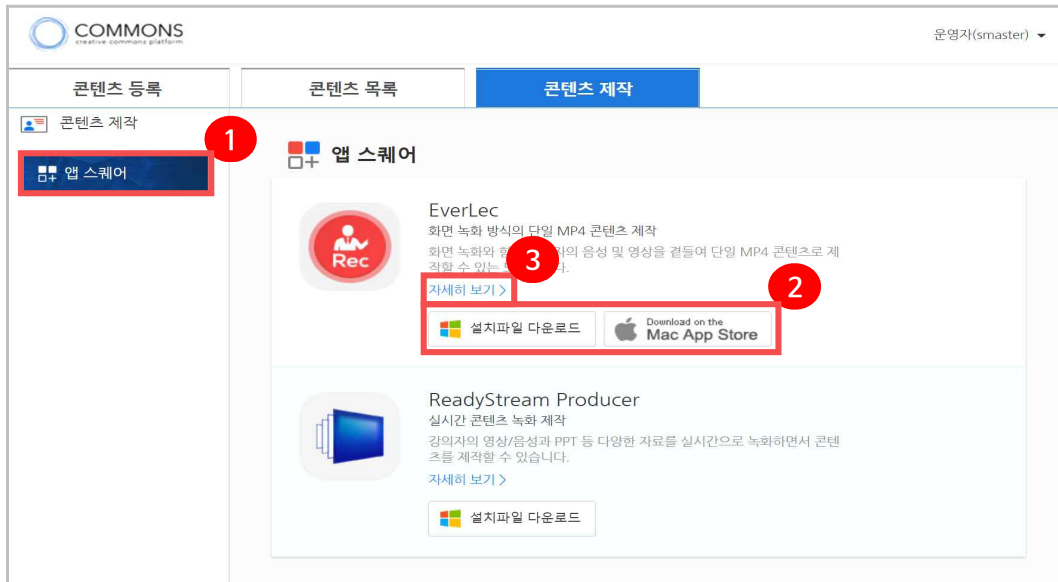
COMMONS
creative commons platform

운영자(smaster)

콘텐츠 등록

콘텐츠 목록

콘텐츠 제작

콘텐츠 제작

1

앱 스퀘어

앱 스퀘어

Rec

EverLec

화면 녹화 방식의 단일 MP4 콘텐츠 제작

화면 녹화와 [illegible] 자의 음성 및 영상을 곁들여 단일 MP4 콘텐츠로 제작할 수 있는 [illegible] 다.

3

자세히 보기 >

2

설치파일 다운로드

Download on the Mac App Store

ReadyStream Producer

실시간 콘텐츠 녹화 제작

강의자의 영상/음성과 PPT 등 다양한 자료를 실시간으로 녹화하면서 콘텐츠를 제작할 수 있습니다.

자세히 보기 >

설치파일 다운로드